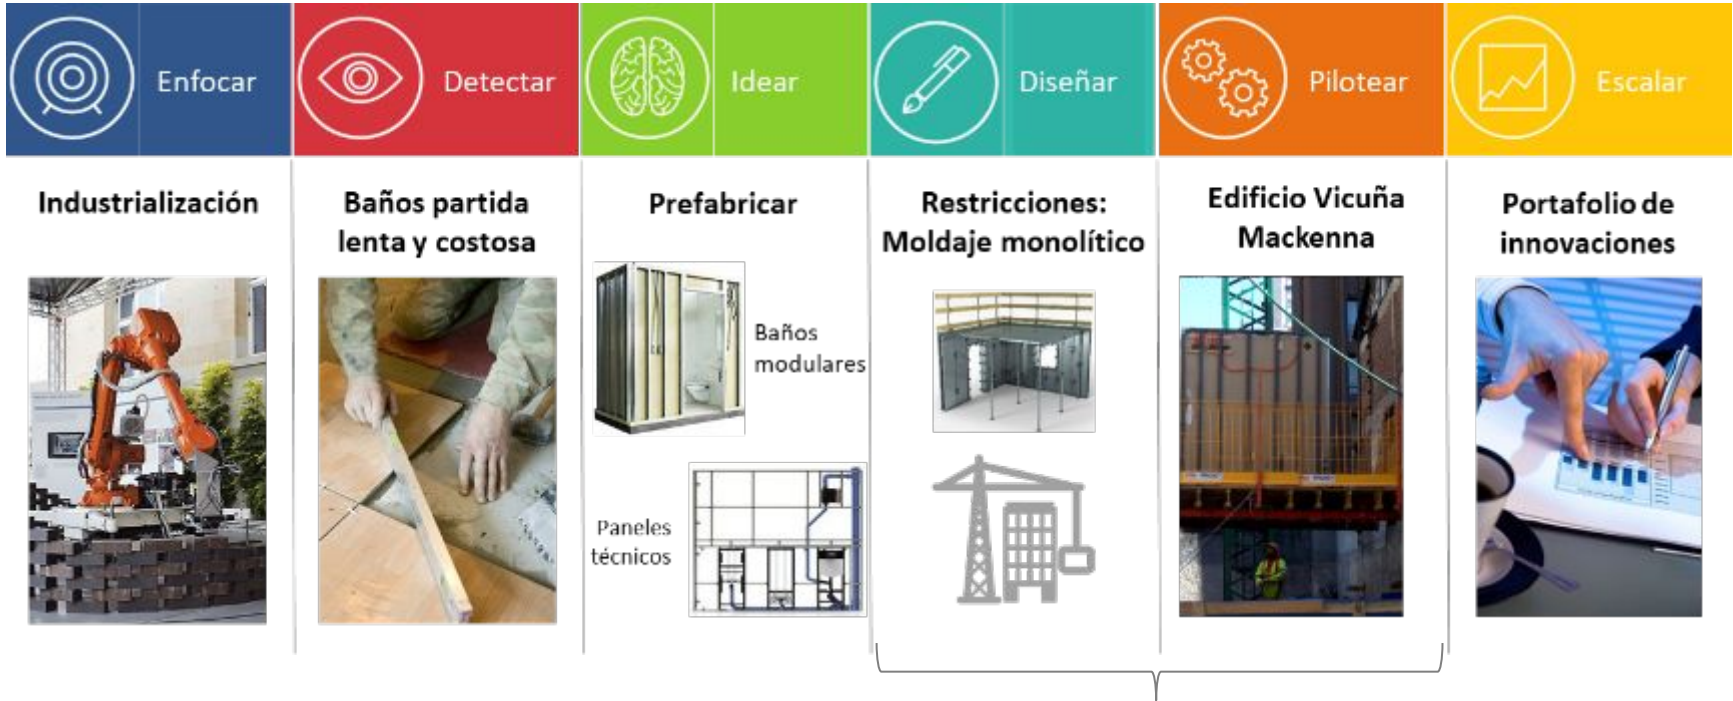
Enfocar

Detectar

Idear

Diseñar

Pilotear

Escalar

Industrialización

Baños partida lenta y costosa

Prefabricar

Baños modulares

Paneles técnicos

Restricciones: Moldaje monolítico

Edificio Vicuña Mackenna

Portafolio de innovaciones